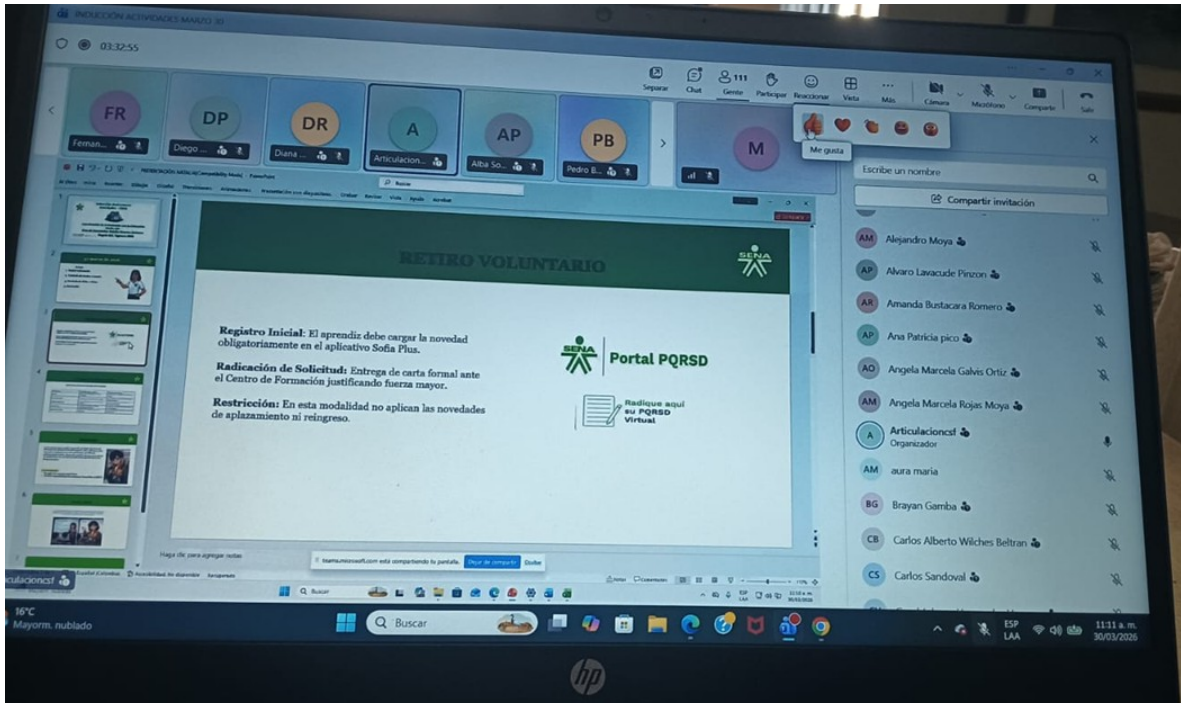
INDUCCION ACTIVIDADES MARZO 30

03:32:55

Separar Chat 111 Gente Participar Reaccionar Vista Más Cámara Micrófono Compartir Salir

Me gusta

FR Fernan...
DP Diego ...
DR Diana ...
A Articulacion...
AP Alba So...
PB Pedro B...
M

Escribe un nombre

Compartir invitación

AM Alejandro Moya
AP Alvaro Lavacude Pinzon
AR Amanda Bustacara Romero
AP Ana Patricia pico
AO Angela Marcela Galvis Ortiz
AM Angela Marcela Rojas Moya
A Articulacioncsf
Organizador
AM aura maria
BG Brayan Gamba
CB Carlos Alberto Wilches Beltran
CS Carlos Sandoval

RETIRO VOLUNTARIO

SENA

Registro Inicial: El aprendiz debe cargar la novedad obligatoriamente en el aplicativo Sofia Plus.

Radicación de Solicitud: Entrega de carta formal ante el Centro de Formación justificando fuerza mayor.

Restricción: En esta modalidad no aplican las novedades de aplazamiento ni reingreso.

SENA Portal PQRSD

Radique aquí su PQRSD Virtual

Haga clic para agregar notas

teams.microsoft.com está compartiendo tu pantalla. Dejar de compartir Ocultar

Articulacioncsf

16°C
Mayorm. nublado

Buscar

ESP LAA

11:11 a. m.
30/03/2026

hp